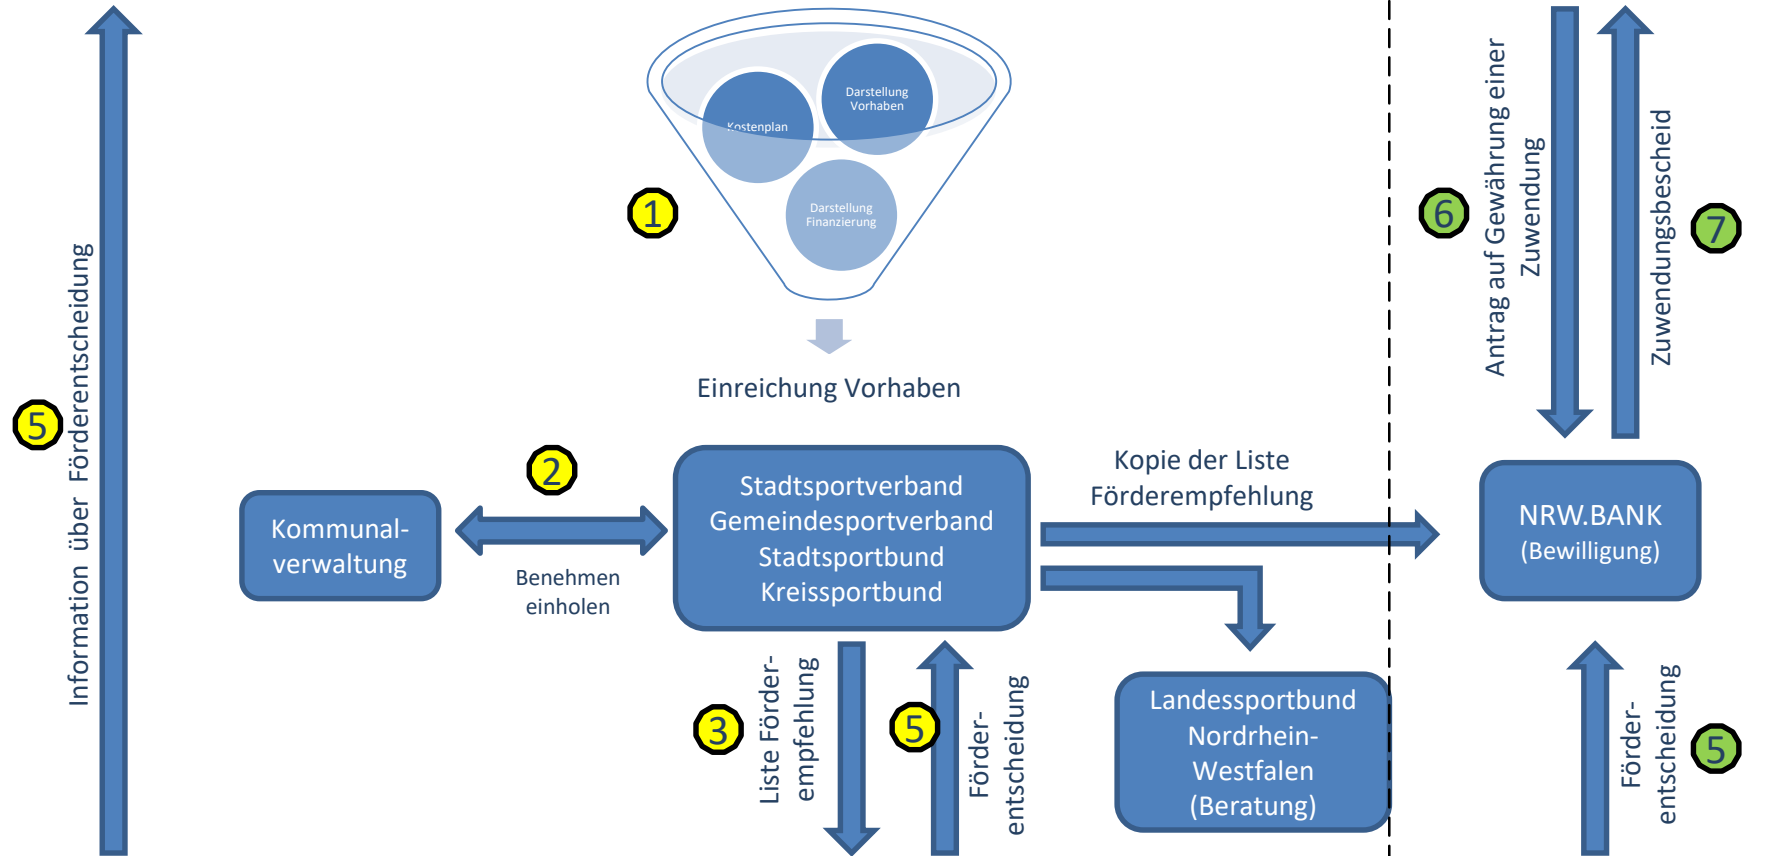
Information über Förderentscheidung

5

Darstellung Vorhaben

Kostenplan

Darstellung Finanzierung

1

Einreichung Vorhaben

6

Antrag auf Gewährung einer Zuwendung

Zuwendungsbescheid

7

2

Kommunalverwaltung

Benehmen einholen

Stadtsportverband Gemeindesportverband Stadtsportbund Kreissportbund

Kopie der Liste Förderempfehlung

NRW.BANK (Bewilligung)

3

Liste Förderempfehlung

5

Förderentscheidung

Landessportbund Nordrhein-Westfalen (Beratung)

Förderentscheidung

5